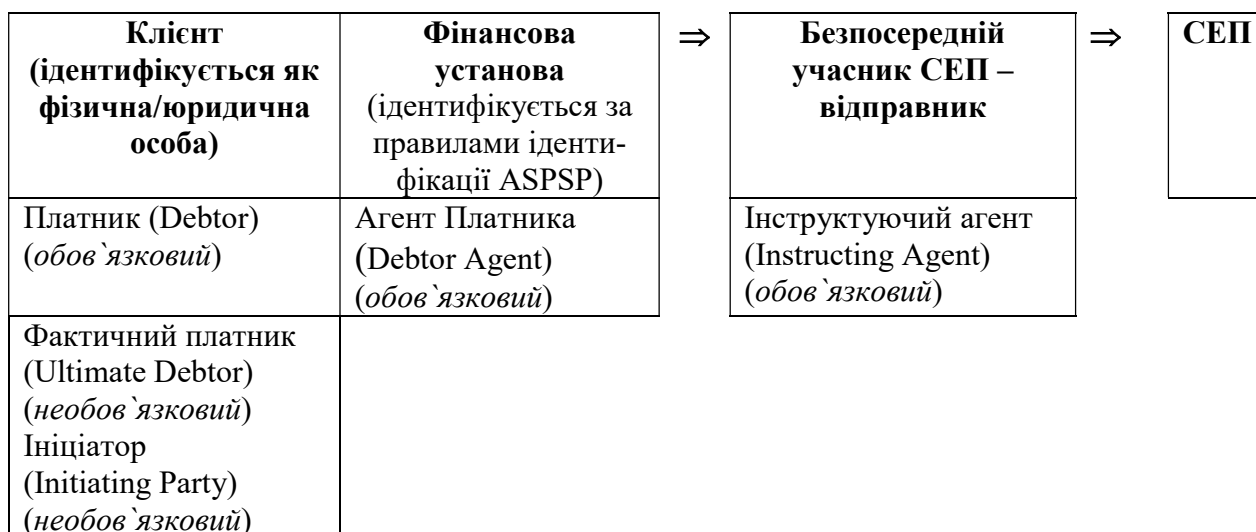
| Клієнт (ідентифікується як фізична/юридична особа) | Фінансова установа (ідентифікується за правилами ідентифікації ASPSP) | ⇒ | Безпосередній учасник СЕП – відправник | ⇒ | СЕП |
|---|---|---|---|---|---|
| Платник (Debtor) (*обов`язковий*) | Агент Платника (Debtor Agent) (*обов`язковий*) | | Інструктуючий агент (Instructing Agent) (*обов`язковий*) | | |
| Фактичний платник (Ultimate Debtor) (*необов`язковий*) Ініціатор (Initiating Party) (*необов`язковий*) | | | | | |